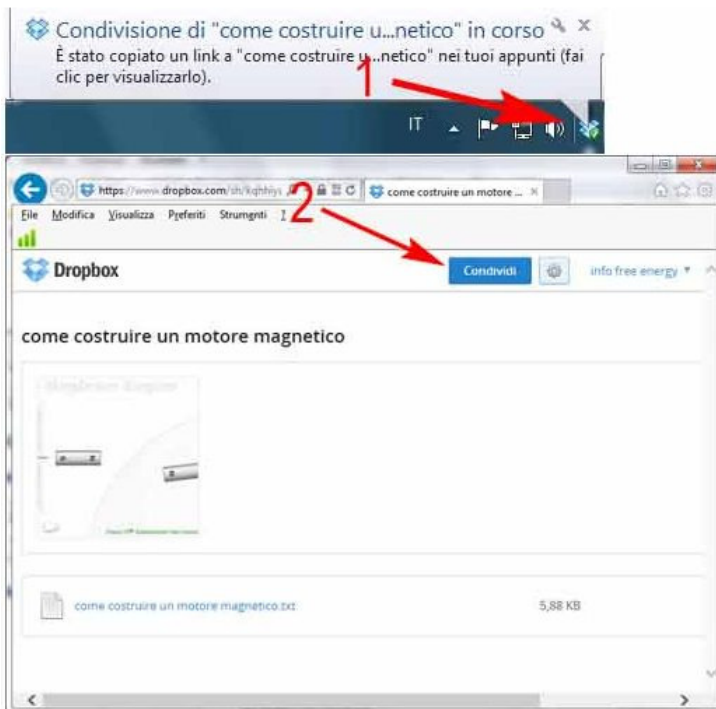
Condivisione di "come costruire u...netico" in corso

È stato copiato un link a "come costruire u...netico" nei tuoi appunti (fai clic per visualizzarlo).

1

IT

https://www.dropbox.com/sh/kqhhiys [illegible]

come costruire un motore ...

File Modifica Visualizza Preferiti Strumenti ?

2

Dropbox

Condividi

info free energy ▾

come costruire un motore magnetico

come costruire un motore magnetico.txt

5,88 KB